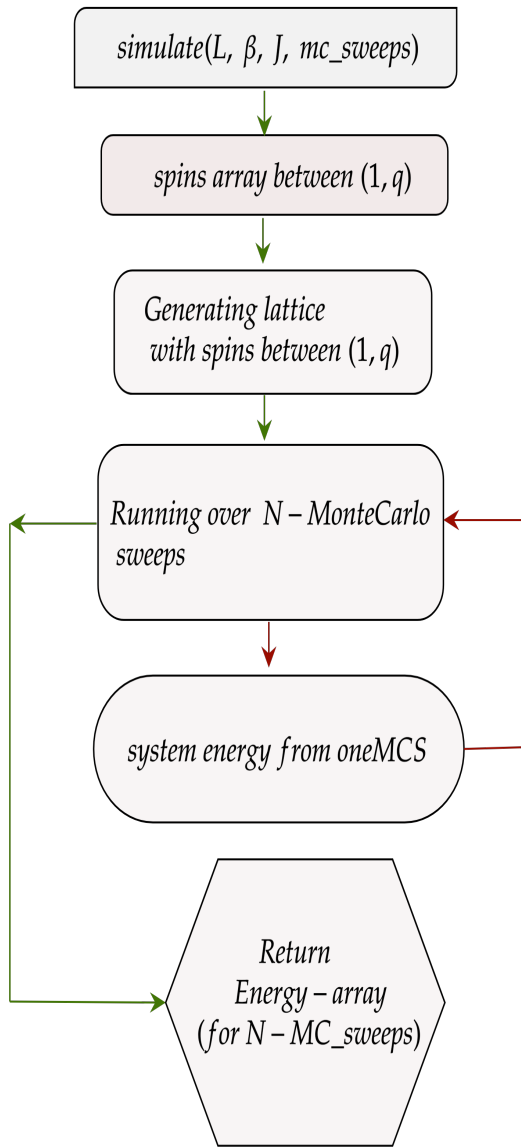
$simulate(L, \beta, J, mc\_sweeps)$

$spins\ array\ between\ (1, q)$

$Generating\ lattice$
$with\ spins\ between\ (1, q)$

$Running\ over\ N - MonteCarlo$
$sweeps$

$system\ energy\ from\ oneMCS$

$Return$
$Energy - array$
$(for\ N - MC\_sweeps)$